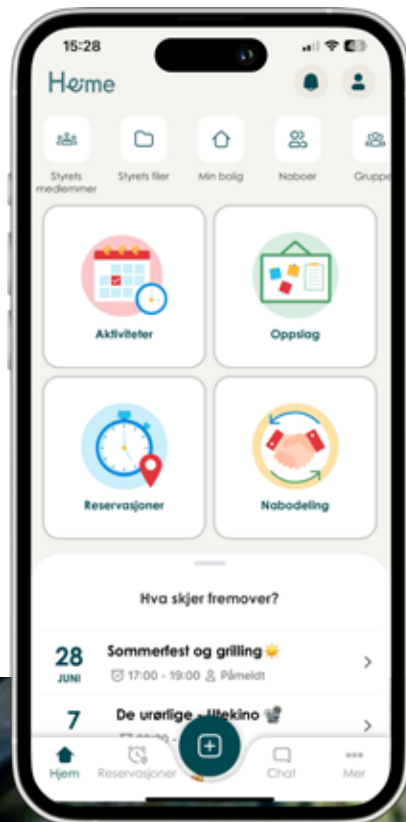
15:28

Hjeme

Styrets medlemmer
Styrets filer
Min bolig
Naboer
Grupp

Aktiviteter
Oppslag
Reservasjoner
Nabodeling

Hva skjer fremover?

28 JUNI
Sommerfest og grilling
17:00 - 19:00 Påmeldt

7
De urørlige - Utekino
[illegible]

Hjem
Reservasjoner
Chat
Mer